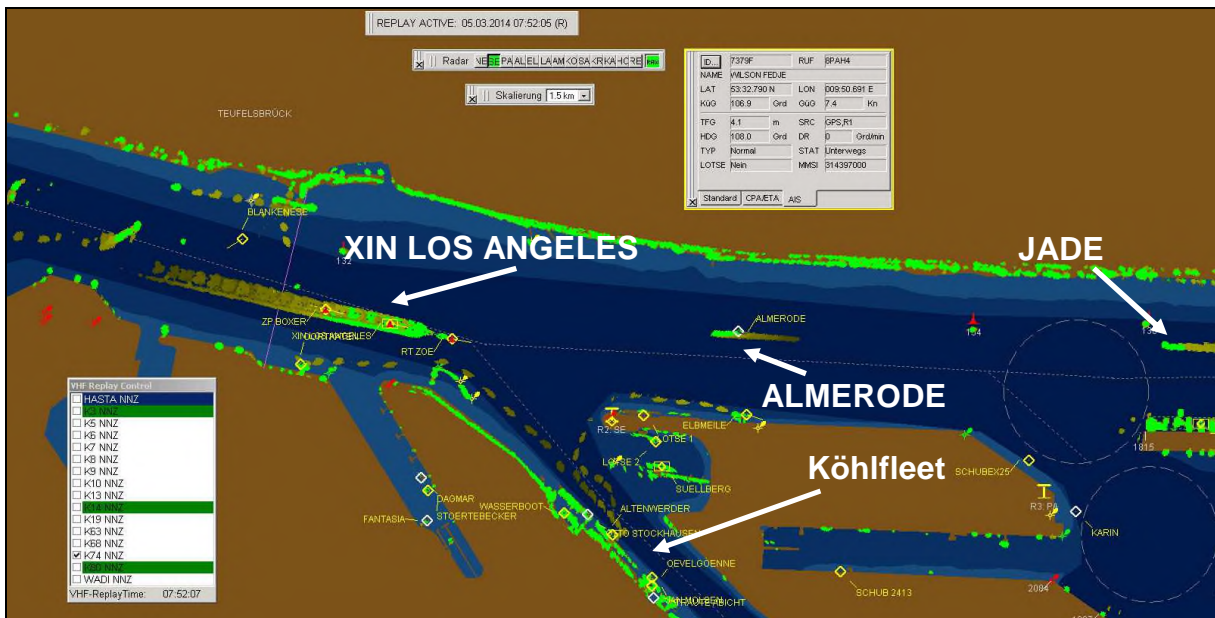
REPLAY ACTIVE: 05.03.2014 07:52:05 (R)

Radar NE SE PA AL EL LA AM OSA KR KA HC RE

Skalierung 1.5 km

TEUFELSBRÜCK

| ID... | 7379F | RUF | 8PAH4 |
|---|---|---|---|
| NAME | WILSON FEDJE | | |
| LAT | 53:32.790 N | LON | 009:50.691 E |
| KüG | 106.9 Grd | GüG | 7.4 Kn |
| TFG | 4.1 m | SRC | GPS,R1 |
| HDG | 108.0 Grd | DR | 0 Grd/min |
| TYP | Normal | STAT | Unterwegs |
| LOTSE | Nein | MMSI | 314397000 |

Standard CPA/ETA AIS

BLANKENESE

XIN LOS ANGELES

JADE

ZP BOXER

XIN LOS ANGELES

RT ZOE

ALMERODE

ALMERODE

VHF Replay Control
HASTA NNZ
K3 NNZ
K5 NNZ
K6 NNZ
K7 NNZ
K8 NNZ
K9 NNZ
K10 NNZ
K13 NNZ
K14 NNZ
K19 NNZ
K63 NNZ
K68 NNZ
K74 NNZ
K80 NNZ
WADI NNZ
VHF-ReplayTime: 07:52:07

R2: SE
LOTSE 1
ELBMEILE
LOTSE 2
SUELLBERG
Köhlfleet
DAGMAR
FANTASIA
STOERTEBECKER
WASSERBOOT
ALTENWERDER
TO STOCKHAUSEN
OEVELGOENNE
JAN MOLSEN
SCHUBEX25
R3: P0
KARIN
1815
SCHUB 2413
2094
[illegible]